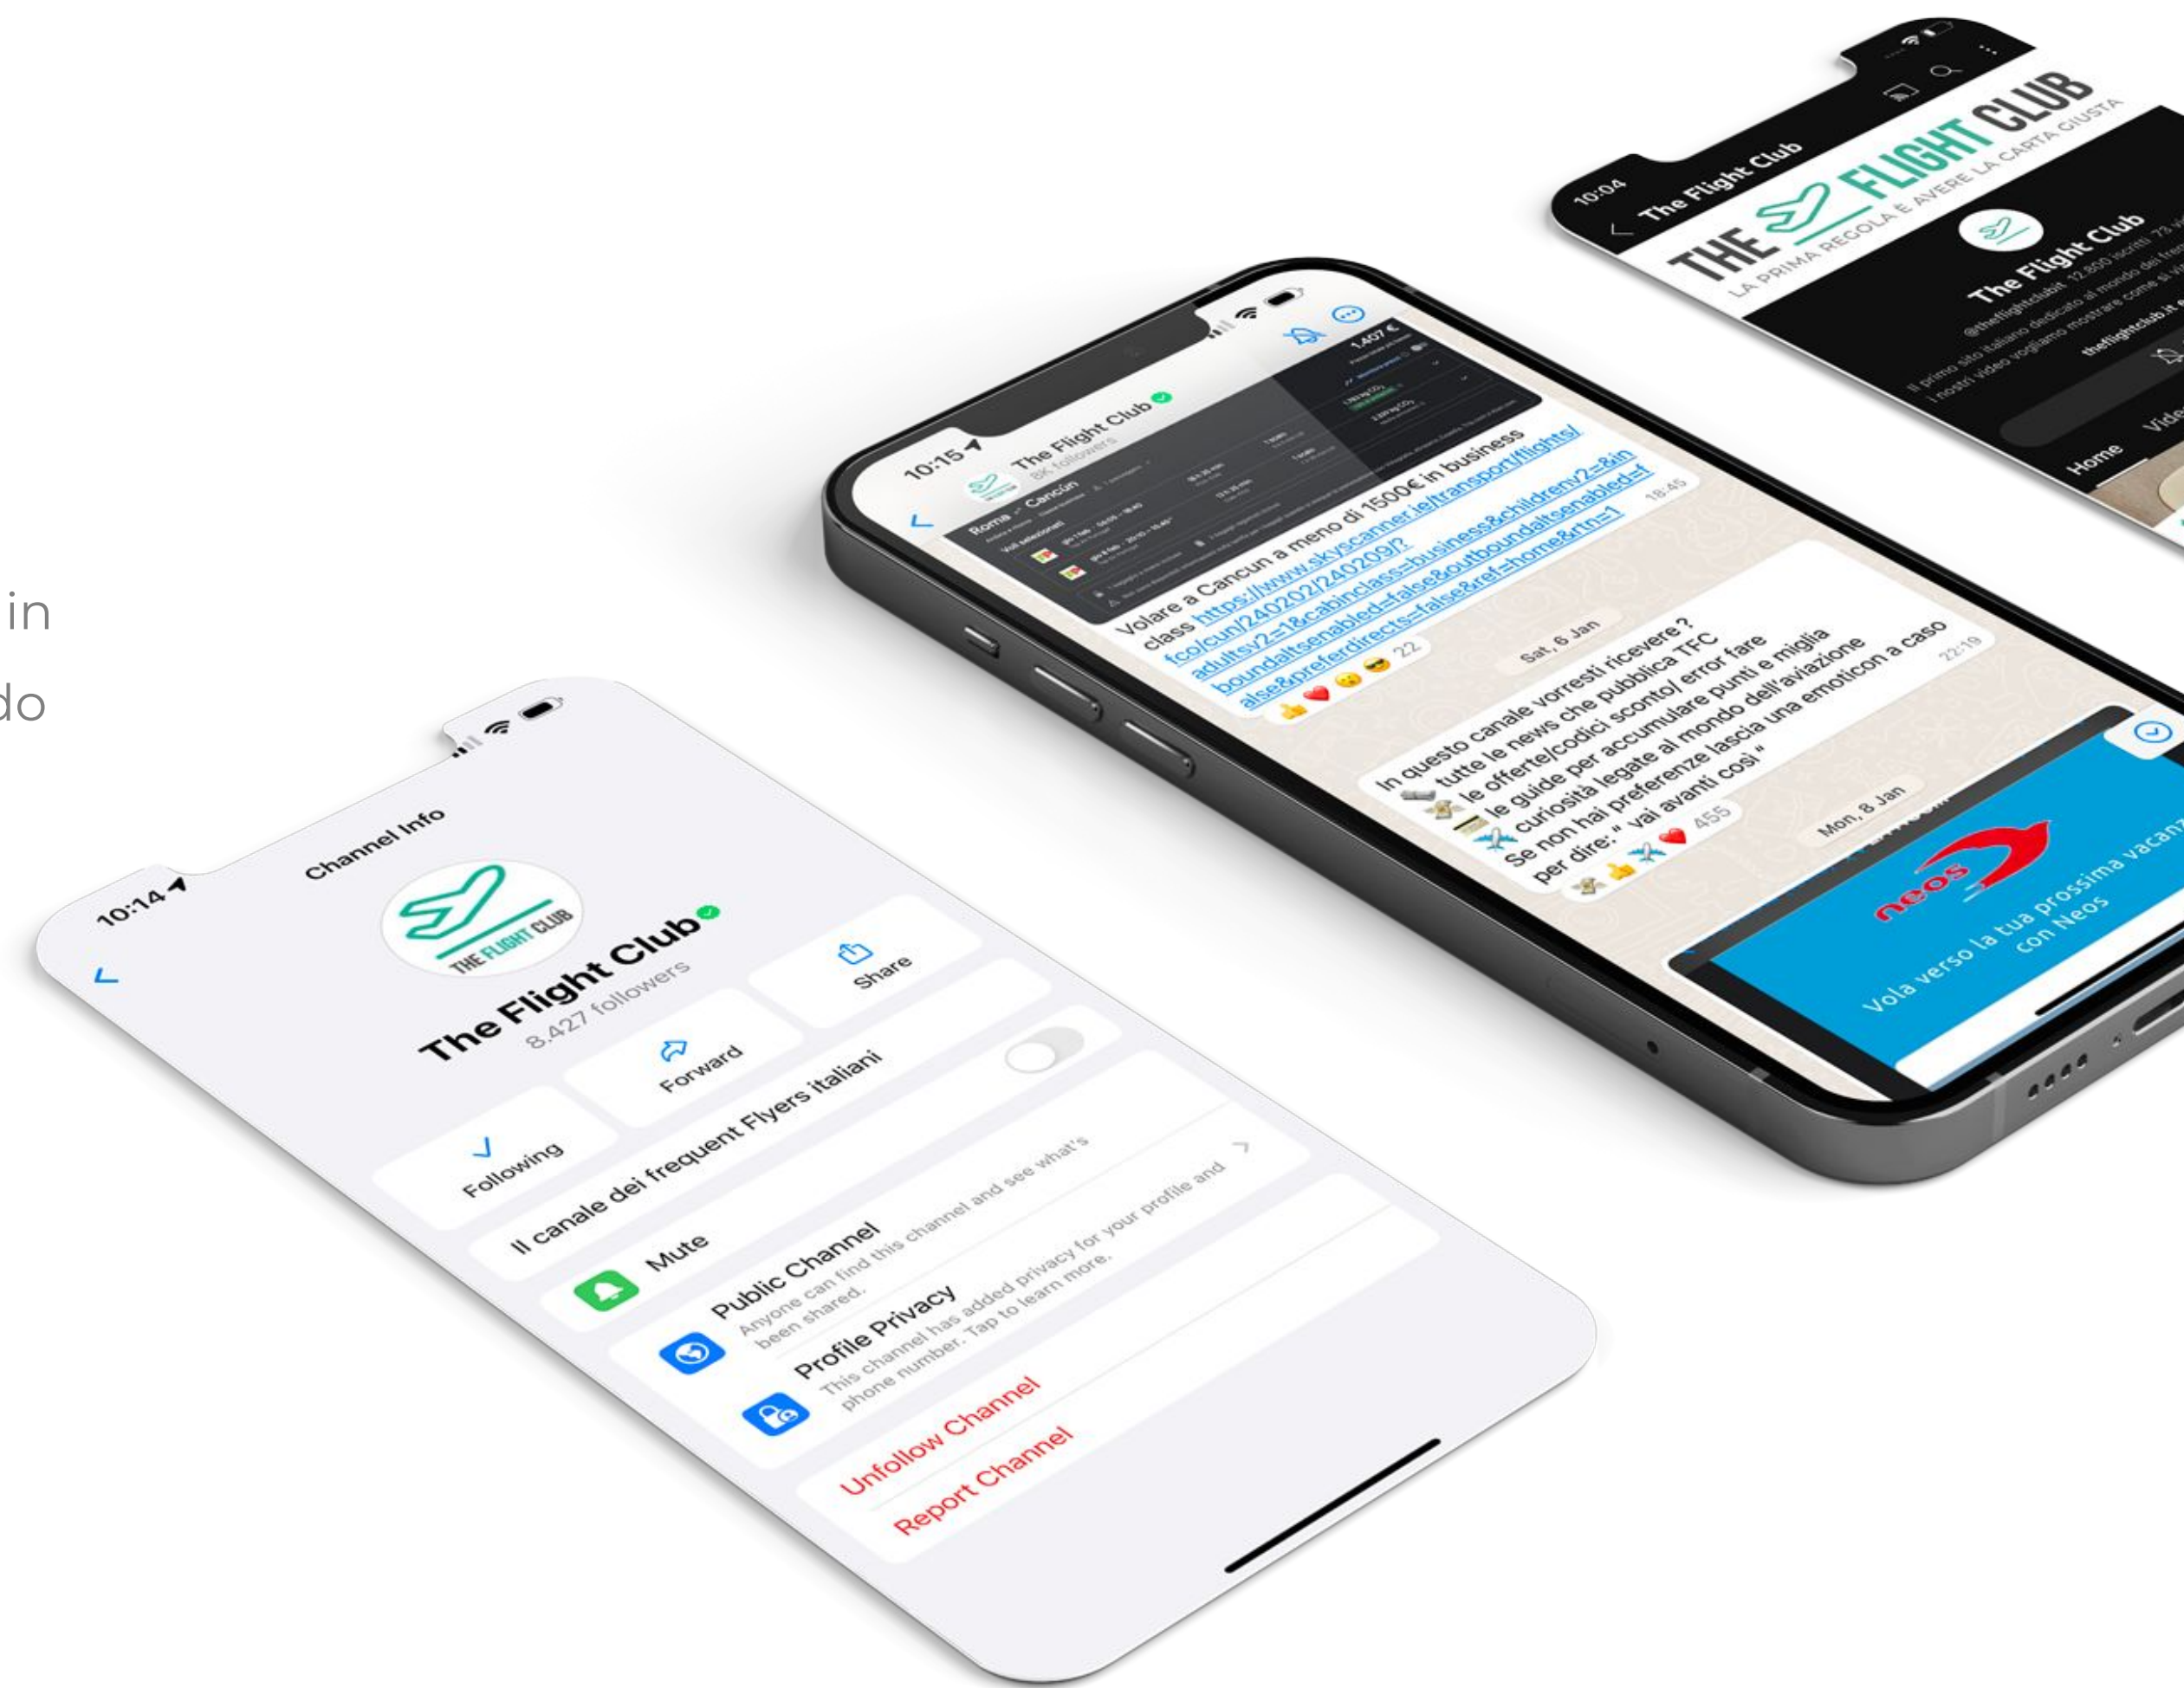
in
do

10:04
The Flight Club
THE FLIGHT CLUB
LA PRIMA REGOLA È AVERE LA CARTA GIUSTA
The Flight Club
@theflightclubit 12.800 iscritti 73 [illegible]
Il primo sito italiano dedicato al mondo dei fre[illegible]
I nostri video vogliamo mostrare come si vi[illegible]
theflightclub.it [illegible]
Home
Vide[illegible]

10:15
The Flight Club
8K followers
Rome → Cancún
Voli selezionati
1.407 €
Volare a Cancun a meno di 1500€ in business class https://www.skyscanner.ie/transport/flights/fco/cun/240202/240209/?adultsv2=1&cabinclass=business&childrenv2=&inboundaltsenabled=false&outboundaltsenabled=false&preferdirects=false&ref=home&rtn=1
18:45
22
Sat, 6 Jan
In questo canale vorresti ricevere ?
tutte le news che pubblica TFC
le offerte/codici sconto/ error fare
le guide per accumulare punti e miglia
curiosità legate al mondo dell'aviazione
Se non hai preferenze lascia una emoticon a caso per dire: " vai avanti così "
22:19
455
Mon, 8 Jan
neos
Vola verso la tua prossima vacanz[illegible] con Neos

10:14
Channel Info
THE FLIGHT CLUB
The Flight Club
8.427 followers
Following
Forward
Share
Il canale dei frequent Flyers italiani
Mute
Public Channel
Anyone can find this channel and see what's been shared.
Profile Privacy
This channel has added privacy for your profile and phone number. Tap to learn more.
Unfollow Channel
Report Channel